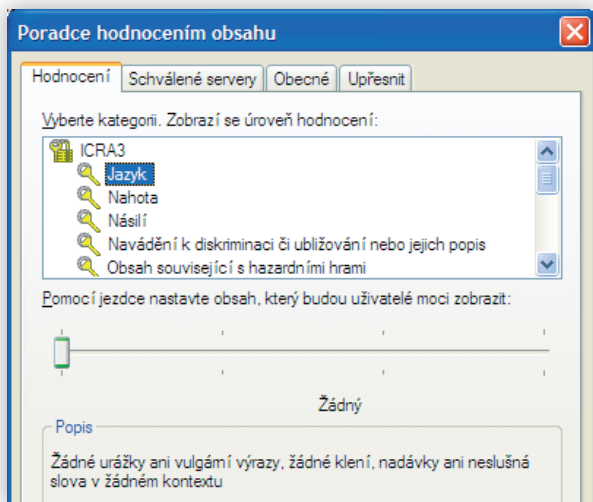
Poradce hodnocením obsahu

Hodnocení | Schválené servery | Obecné | Upřesnit

Vyberte kategorii. Zobrazí se úroveň hodnocení:

ICRA3
Jazyk
Nahota
Násilí
Navádění k diskriminaci či ubližování nebo jejich popis
Obsah související s hazardními hrami

Pomocí jezdce nastavte obsah, který budou uživatelé moci zobrazit:

Žádný

Popis

Žádné urážky ani vulgámí výrazy, žádné klení, nadávky ani neslušná slova v žádném kontextu